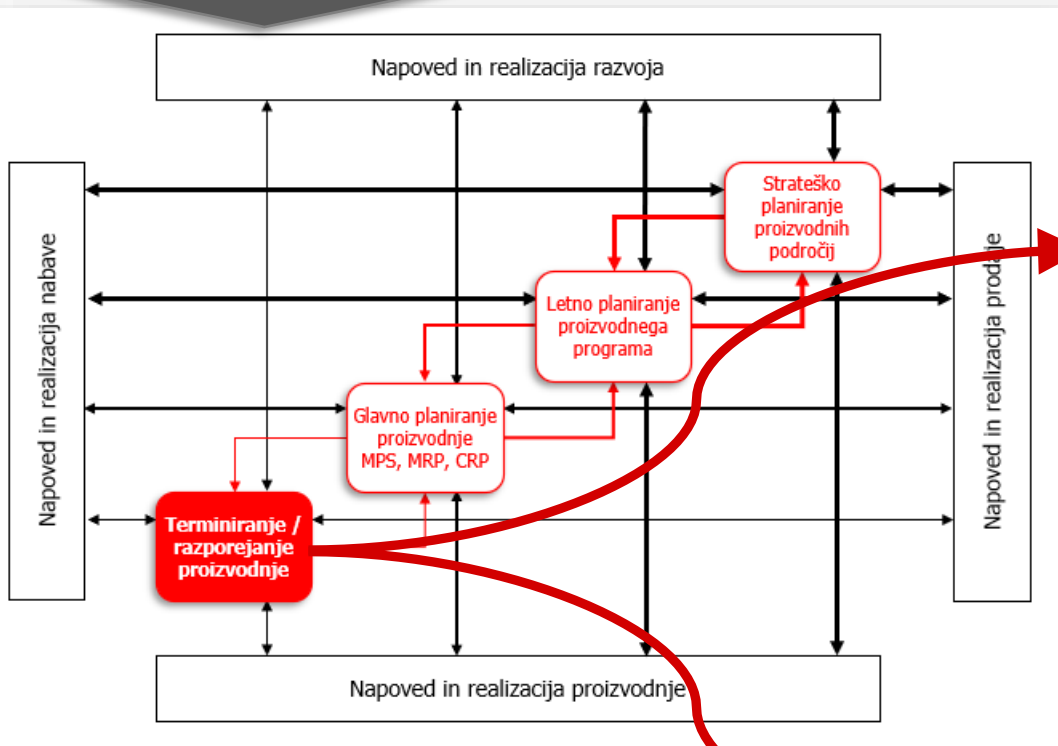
Napoved in realizacija razvoja

Napoved in realizacija nabave

Strateško planiranje proizvodnih področij

Letno planiranje proizvodnega programa

Glavno planiranje proizvodnje MPS, MRP, CRP

Terminiranje / razporejanje proizvodnje

Napoved in realizacija pro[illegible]je

Napoved in realizacija proizvodnje